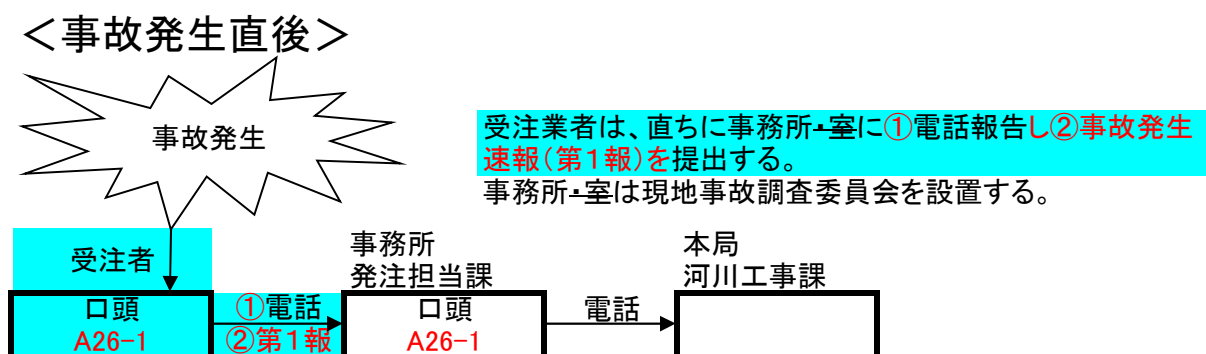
＜事故発生直後＞

事故発生

受注業者は、直ちに事務所･室に①電話報告し②事故発生速報(第1報)を提出する。
事務所･室は現地事故調査委員会を設置する。

受注者

口頭
A26-1

①電話
②第1報

事務所
発注担当課

口頭
A26-1

電話

本局
河川工事課